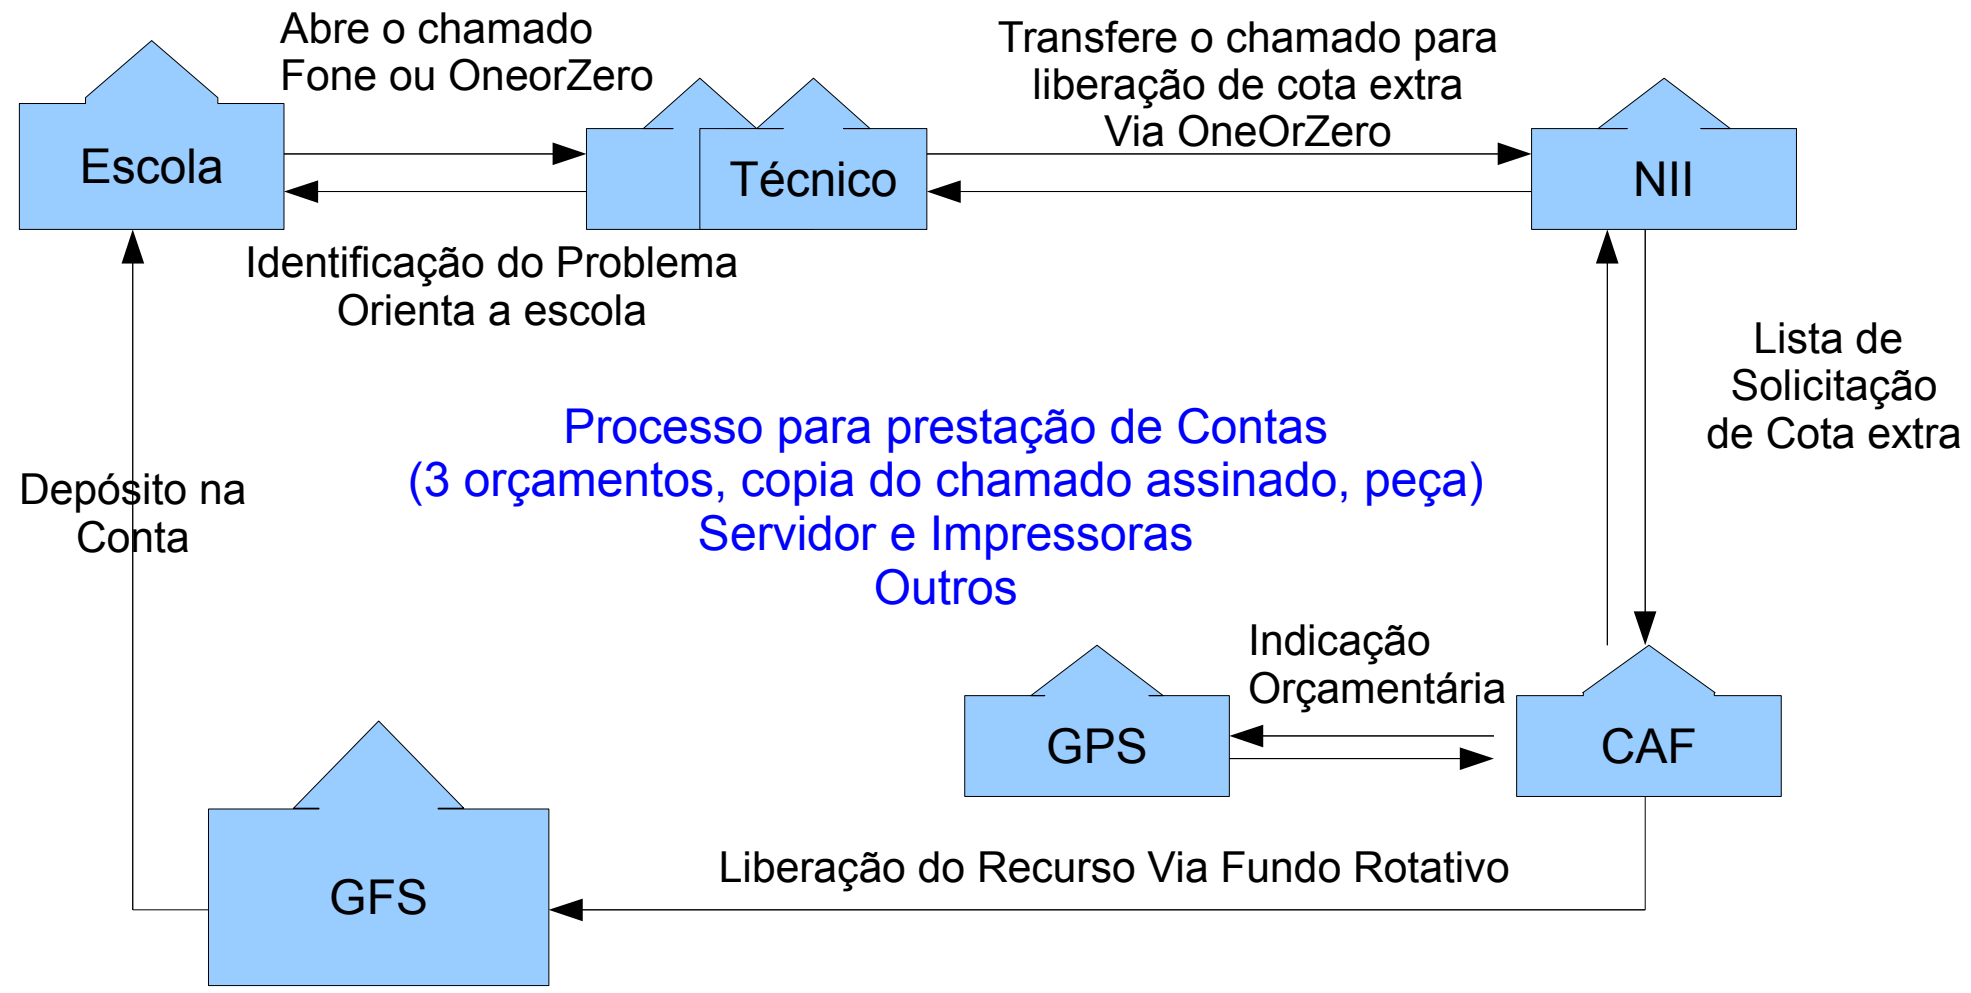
Abre o chamado
Fone ou OneorZero

Escola

Técnico

Transfere o chamado para
liberação de cota extra
Via OneOrZero

NII

Identificação do Problema
Orienta a escola

Lista de
Solicitação
de Cota extra

Processo para prestação de Contas
(3 orçamentos, copia do chamado assinado, peça)
Servidor e Impressoras
Outros

Depósito na
Conta

Indicação
Orçamentária

GPS

CAF

GFS

Liberação do Recurso Via Fundo Rotativo